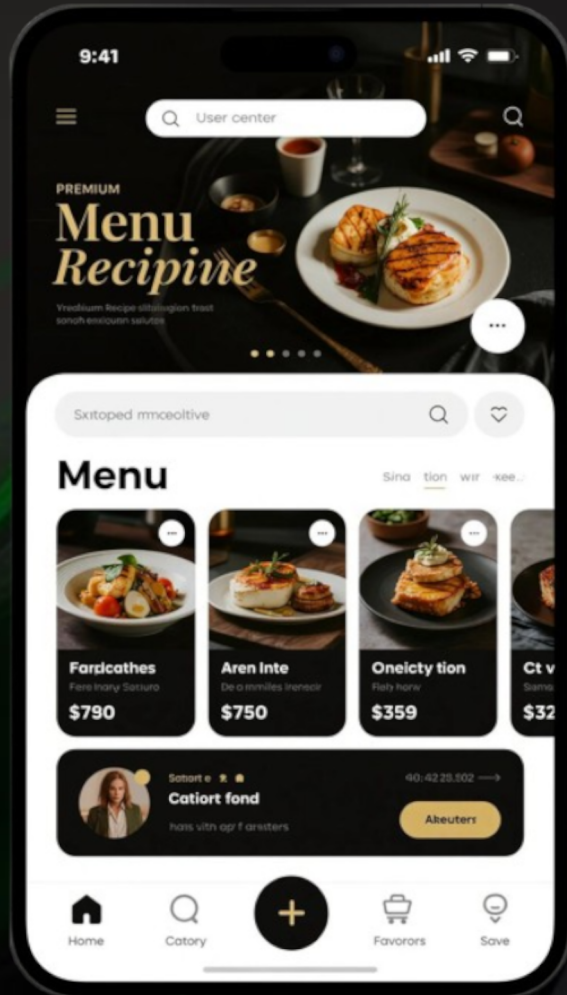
9:41

User center

PREMIUM
Menu
Recipiпe

Yrealium Recipe stitugion trast sonoh enxiourn seiutps

Sxitoped rmceoltive

Menu

Sina tion wir kee..

Farcicathes
Fere hany Sotuur
$790

Aren Inte
De o mmiles inenecir
$750

Onelcty tion
Fleh horw
$359

Ct v
Sama
$32

Sotort e
Catiort fond
has vith op' f arsters
40:42 25.102
Akeuters

Home
Catory
Favoros
Save